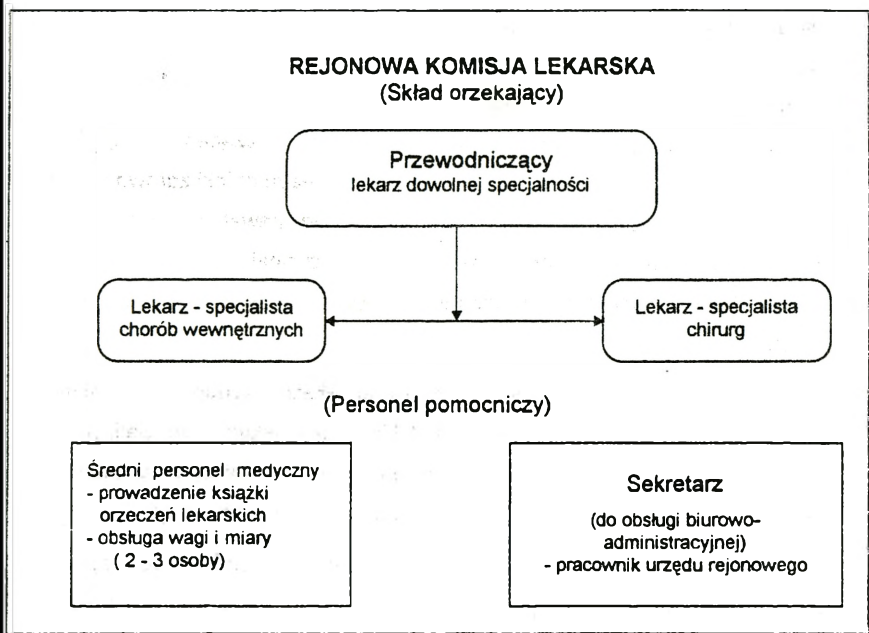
REJONOWA KOMISJA LEKARSKA
(Skład orzekający)

Przewodniczący
lekarz dowolnej specjalności

Lekarz - specjalista
chorób wewnętrznych

Lekarz - specjalista
chirurg

(Personel pomocniczy)

Średni personel medyczny
- prowadzenie książki orzeczeń lekarskich
- obsługa wagi i miary
( 2 - 3 osoby)

Sekretarz
(do obsługi biurowo-administracyjnej)
- pracownik urzędu rejonowego